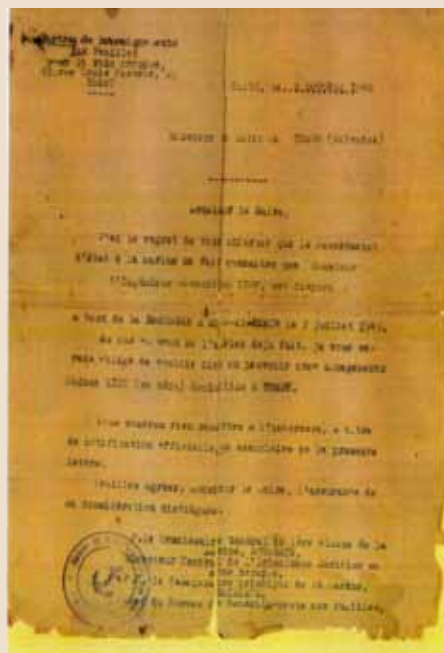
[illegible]
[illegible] Familles
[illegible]
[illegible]

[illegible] le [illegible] 19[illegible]

Monsieur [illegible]

Monsieur le Maire,

J'ai le regret de vous informer que le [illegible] que Monsieur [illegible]

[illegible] le 2 Juillet 194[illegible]

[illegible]

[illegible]

Veuillez agréer, Monsieur le Maire, l'assurance de ma considération distinguée.

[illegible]
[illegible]
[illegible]
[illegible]